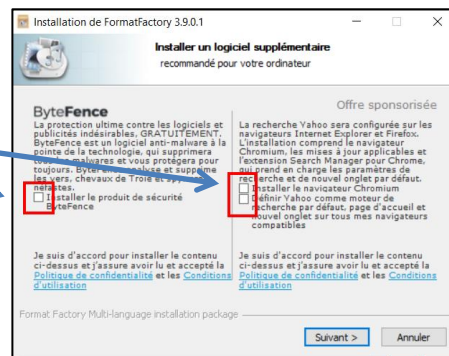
Installation de FormatFactory 3.9.0.1

Installer un logiciel supplémentaire
recommandé pour votre ordinateur

ByteFence

Offre sponsorisée

La protection ultime contre les logiciels et publicités indésirables, GRATUITEMENT. ByteFence est un logiciel anti-malware à la pointe de la technologie, qui supprimera tous les malwares et vous protégera pour toujours. ByteFence analyse et supprime les vers, chevaux de Troie et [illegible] néfastes.

Installer le produit de sécurité ByteFence

Je suis d'accord pour installer le contenu ci-dessus et j'assure avoir lu et accepté la Politique de confidentialité et les Conditions d'utilisation

La recherche Yahoo sera configurée sur les navigateurs Internet Explorer et Firefox. L'installation comprend le navigateur Chromium, les mises à jour applicables et l'extension Search Manager pour Chrome, qui prend en charge les paramètres de recherche et de nouvel onglet par défaut.

Installer le navigateur Chromium

Définir Yahoo comme moteur de recherche par défaut, page d'accueil et nouvel onglet sur tous mes navigateurs compatibles

Je suis d'accord pour installer le contenu ci-dessus et j'assure avoir lu et accepté la Politique de confidentialité et les Conditions d'utilisation

Format Factory Multi-language installation package

Suivant >

Annuler